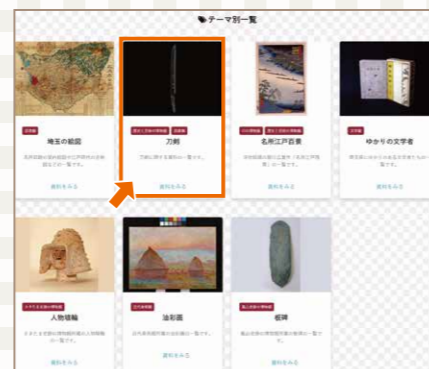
テーマ別一覧

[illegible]
埼玉の絵図
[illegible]
資料をみる

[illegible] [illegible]
刀剣
刀剣に関する資料の一覧です。
資料をみる

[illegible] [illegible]
名所江戸百景
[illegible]
資料をみる

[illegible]
ゆかりの文学者
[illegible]
資料をみる

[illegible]
人物埴輪
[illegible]
資料をみる

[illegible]
油彩画
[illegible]
資料をみる

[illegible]
板碑
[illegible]
資料をみる